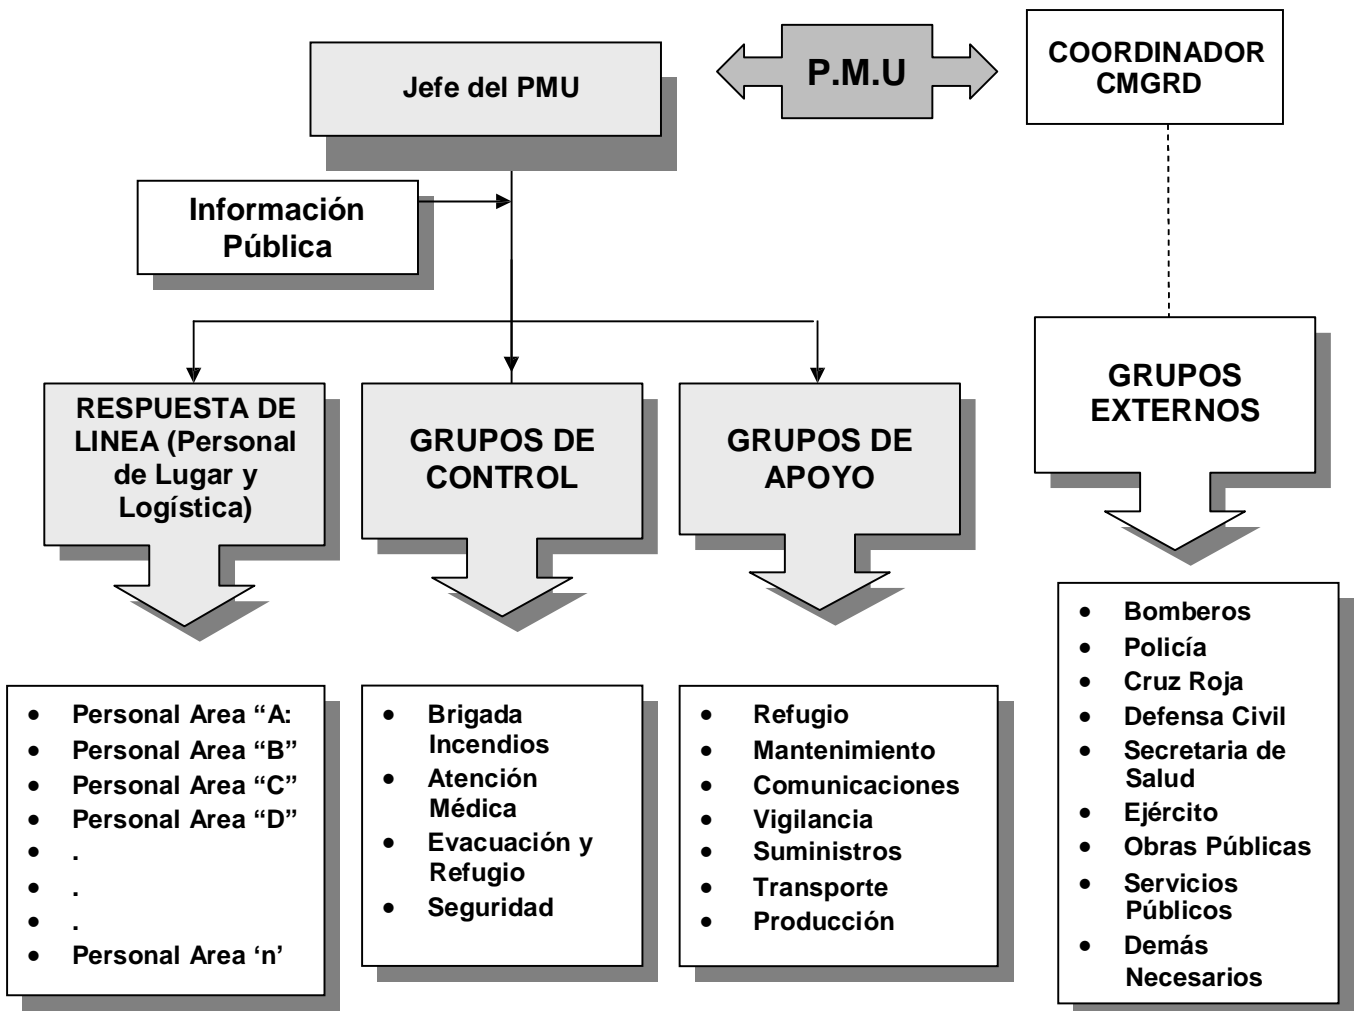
Jefe del PMU

P.M.U

COORDINADOR CMGRD

Información Pública

RESPUESTA DE LINEA (Personal de Lugar y Logística)

GRUPOS DE CONTROL

GRUPOS DE APOYO

GRUPOS EXTERNOS

- Personal Area "A:
- Personal Area "B"
- Personal Area "C"
- Personal Area "D"
- .
- .
- .
- Personal Area 'n'

- Brigada Incendios
- Atención Médica
- Evacuación y Refugio
- Seguridad

- Refugio
- Mantenimiento
- Comunicaciones
- Vigilancia
- Suministros
- Transporte
- Producción

- Bomberos
- Policía
- Cruz Roja
- Defensa Civil
- Secretaria de Salud
- Ejército
- Obras Públicas
- Servicios Públicos
- Demás Necesarios